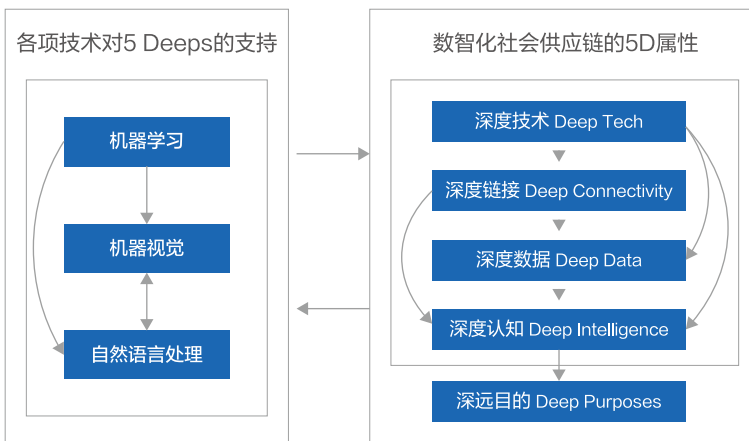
各项技术对5 Deeps的支持

机器学习

机器视觉

自然语言处理

数智化社会供应链的5D属性

深度技术 Deep Tech

深度链接 Deep Connectivity

深度数据 Deep Data

深度认知 Deep Intelligence

深远目的 Deep Purposes